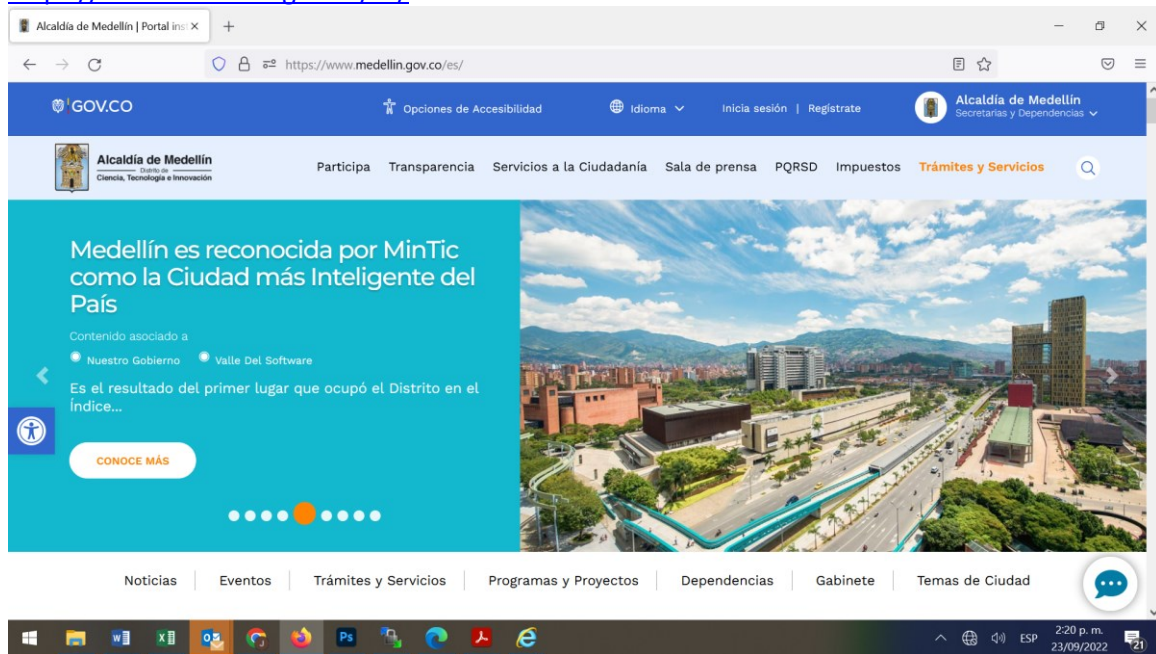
Alcaldía de Medellín | Portal ins ×
+
https://www.medellin.gov.co/es/

GOV.CO
Opciones de Accesibilidad
Idioma
Inicia sesión | Regístrate
Alcaldía de Medellín
Secretarías y Dependencias

Alcaldía de Medellín
Distrito de
Ciencia, Tecnología e Innovación
Participa Transparencia Servicios a la Ciudadanía Sala de prensa PQRSD Impuestos Trámites y Servicios

Medellín es reconocida por MinTic como la Ciudad más Inteligente del País
Contenido asociado a
Nuestro Gobierno
Valle Del Software
Es el resultado del primer lugar que ocupó el Distrito en el Índice...
CONOCE MÁS

Noticias | Eventos | Trámites y Servicios | Programas y Proyectos | Dependencias | Gabinete | Temas de Ciudad

ESP 2:20 p. m. 23/09/2022 21